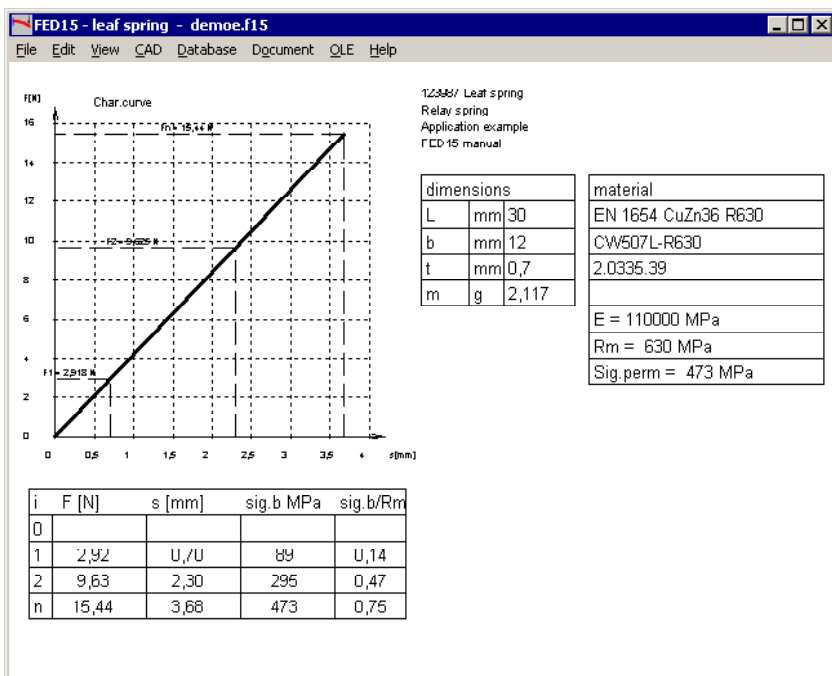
FED15 - leaf spring - demoe.f15

File Edit View CAD Database Document OLE Help

F[N]

Char.curve

Fn = 15,44 N

F2 = 9,625 N

F1 = 2,918 N

16

14

12

10

8

6

4

2

0

0 0,5 1 1,5 2 2,5 3 3,5 4 s[mm]

123987 Leaf spring
Relay spring
Application example
FED15 manual

| dimensions | | |
|---|---|---|
| L | mm | 30 |
| b | mm | 12 |
| t | mm | 0,7 |
| m | g | 2,117 |

| material |
|---|
| EN 1654 CuZn36 R630 |
| CW507L-R630 |
| 2.0335.39 |
| |
| E = 110000 MPa |
| Rm = 630 MPa |
| Sig.perm = 473 MPa |

| i | F [N] | s [mm] | sig.b MPa | sig.b/Rm |
|---|---|---|---|---|
| 0 | | | | |
| 1 | 2,92 | 0,70 | 89 | 0,14 |
| 2 | 9,63 | 2,30 | 295 | 0,47 |
| n | 15,44 | 3,68 | 473 | 0,75 |